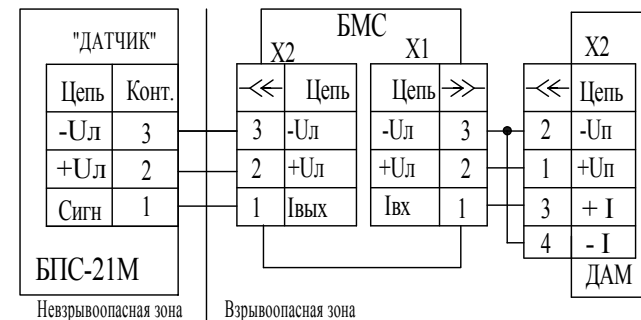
"ДАТЧИК"

| Цепь | Конт. |
|---|---|
| -Uл | 3 |
| +Uл | 2 |
| Сигн | 1 |

БПС-21М

Невзрывоопасная зона

БМС

X2

| ≪ | Цепь |
|---|---|
| 3 | -Uл |
| 2 | +Uл |
| 1 | Iвых |

X1

| Цепь | ≫ |
|---|---|
| -Uл | 3 |
| +Uл | 2 |
| Iвх | 1 |

Взрывоопасная зона

X2

| ≪ | Цепь |
|---|---|
| 2 | -Uп |
| 1 | +Uп |
| 3 | + I |
| 4 | - I |

ДАМ